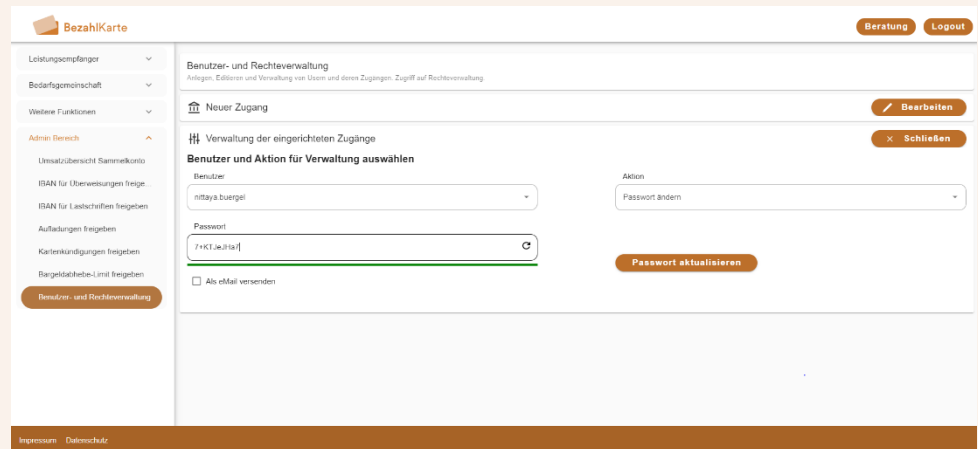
BezahlKarte

Beratung Logout

Leistungsempfänger

Bedarfsgemeinschaft

Weitere Funktionen

Admin Bereich

Umsatzübersicht Sammelkonto

IBAN für Überweisungen freige...

IBAN für Lastschriften freigeben

Aufladungen freigeben

Kartenkündigungen freigeben

Bargeldabhebe-Limit freigeben

Benutzer- und Rechteverwaltung

Benutzer- und Rechteverwaltung

Anlegen, Editieren und Verwaltung von Usern und deren Zugängen. Zugriff auf Rechteverwaltung.

Neuer Zugang

Bearbeiten

Verwaltung der eingerichteten Zugänge

Schließen

Benutzer und Aktion für Verwaltung auswählen

Benutzer

nittaya.buergel

Aktion

Passwort ändern

Passwort

7+KTJeJHa7

Passwort aktualisieren

Als eMail versenden

Impressum Datenschutz